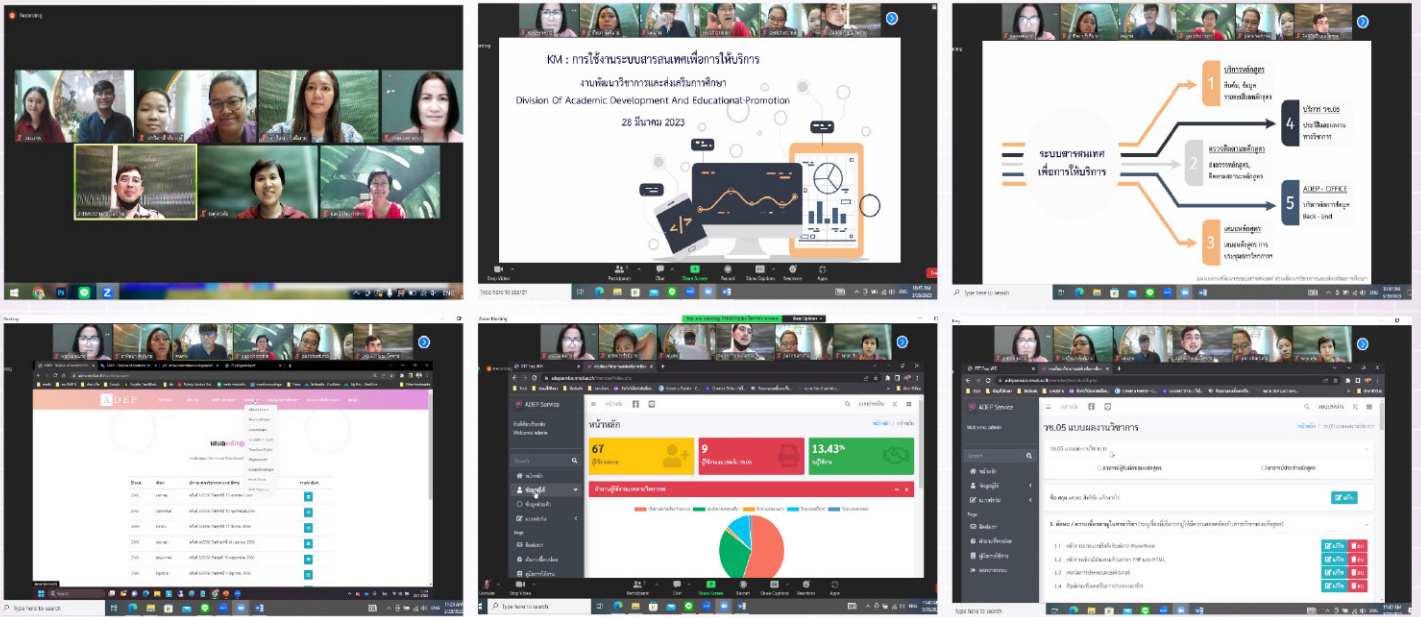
Recording

KM : การใช้งานระบบสารสนเทศเพื่อการให้บริการ

งานพัฒนาวิชาการและส่งเสริมการศึกษา

Division Of Academic Development And Educational Promotion

28 มีนาคม 2023

Stop Video Participants Chat Share Screen Record Show Captions Reactions Apps

Type here to search

ระบบสารสนเทศเพื่อการให้บริการ

1 บริการหลักสูตร สืบค้น, ข้อมูลรายละเอียดหลักสูตร

2 ตรวจติดตามหลักสูตร ส่งตรวจหลักสูตร, ติดตามสถานะหลักสูตร

3 เสนอหลักสูตร เสนอหลักสูตร การประชุมสภาวิชาการ

4 บริการ วช.05 ประเมินผลงานทางวิชาการ

5 ADEP - OFFICE บริหารจัดการข้อมูล Back - End

ADEP

เสนอหลักสูตร

ADEP Service

หน้าหลัก

67

9

13.43%

จำนวนผู้ใช้งานแยกตามคณะ

ADEP Service

วช.05 แบบผลงานวิชาการ

Welcome admin

หน้าหลัก

ข้อมูลผู้ใช้

แบบฟอร์ม

Type here to search